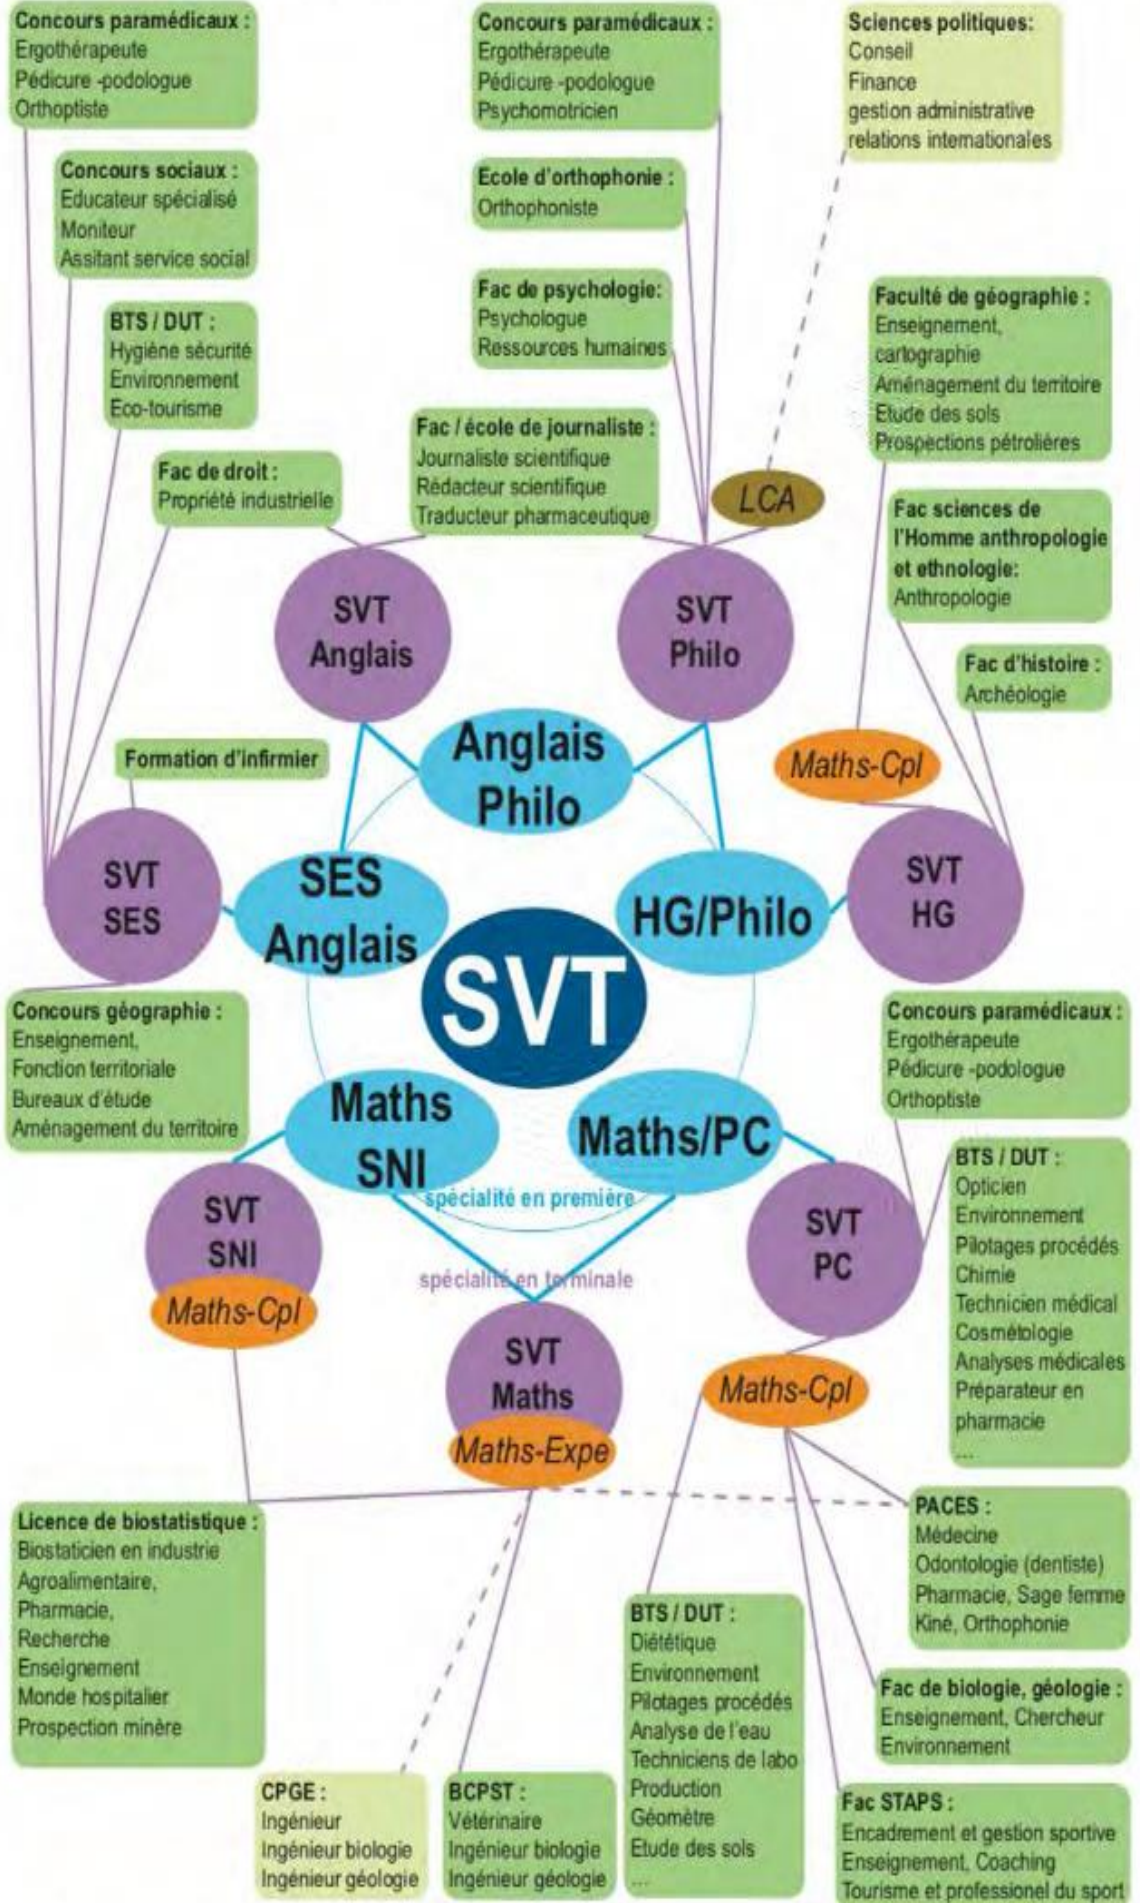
Concours paramédicaux :
Ergothérapeute
Pédicure -podologue
Orthoptiste

Concours paramédicaux :
Ergothérapeute
Pédicure -podologue
Psychomotricien

Sciences politiques:
Conseil
Finance
gestion administrative
relations internationales

Concours sociaux :
Educateur spécialisé
Moniteur
Assitant service social

Ecole d'orthophonie :
Orthophoniste

Fac de psychologie:
Psychologue
Ressources humaines

Faculté de géographie :
Enseignement,
cartographie
Aménagement du territoire
Etude des sols
Prospections pétrolières

BTS / DUT :
Hygiène sécurité
Environnement
Eco-tourisme

Fac / école de journaliste :
Journaliste scientifique
Rédacteur scientifique
Traducteur pharmaceutique

Fac de droit :
Propriété industrielle

LCA

Fac sciences de l'Homme anthropologie et ethnologie:
Anthropologie

SVT
Anglais

SVT
Philo

Fac d'histoire :
Archéologie

Formation d'infirmier

Anglais
Philo

Maths-Cpl

SVT
SES

SES
Anglais

HG/Philo

SVT
HG

SVT

Concours géographie :
Enseignement,
Fonction territoriale
Bureaux d'étude
Aménagement du territoire

Concours paramédicaux :
Ergothérapeute
Pédicure -podologue
Orthoptiste

Maths
SNI

Maths/PC

spécialité en première

BTS / DUT :
Opticien
Environnement
Pilotages procédés
Chimie
Technicien médical
Cosmétologie
Analyses médicales
Préparateur en pharmacie
...

SVT
SNI

Maths-Cpl

spécialité en terminale

SVT
PC

SVT
Maths

Maths-Cpl

Maths-Expe

Licence de biostatistique :
Biostaticien en industrie
Agroalimentaire,
Pharmacie,
Recherche
Enseignement
Monde hospitalier
Prospection minère

PACES :
Médecine
Odontologie (dentiste)
Pharmacie, Sage femme
Kiné, Orthophonie

BTS / DUT :
Diététique
Environnement
Pilotages procédés
Analyse de l'eau
Techniciens de labo
Production
Géomètre
Etude des sols
...

Fac de biologie, géologie :
Enseignement, Chercheur
Environnement

CPGE :
Ingénieur
Ingénieur biologie
Ingénieur géologie

BCPST :
Vétérinaire
Ingénieur biologie
Ingénieur géologie

Fac STAPS :
Encadrement et gestion sportive
Enseignement, Coaching
Tourisme et professionel du sport